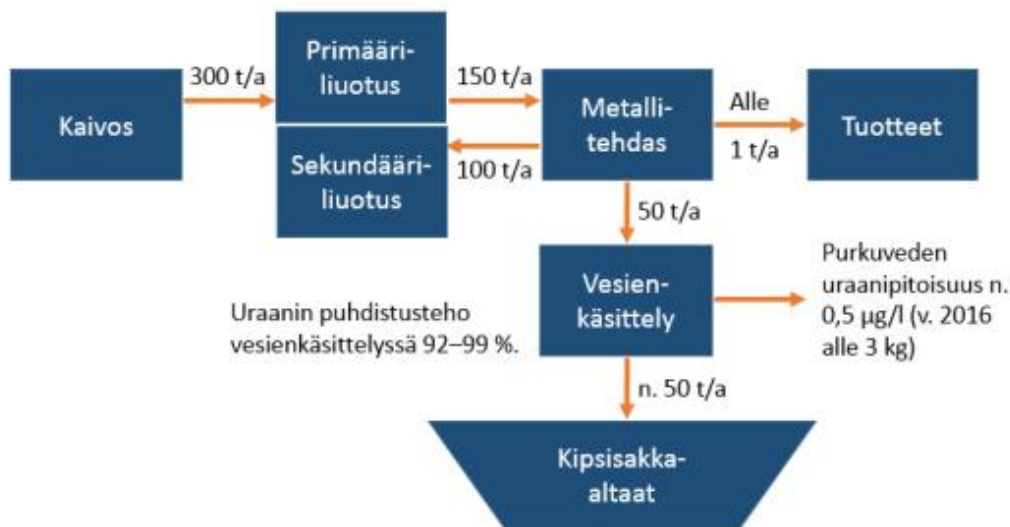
Kaivos

300 t/a

Primääriliuotus

Sekundääriliuotus

150 t/a

100 t/a

Metallitehdas

Alle 1 t/a

Tuotteet

50 t/a

Vesienkäsittely

Purkuveden uraanipitoisuus n. 0,5 µg/l (v. 2016 alle 3 kg)

Uraanin puhdistusteho vesienkäsittelyssä 92–99 %.

n. 50 t/a

Kipsisakkaaltaat